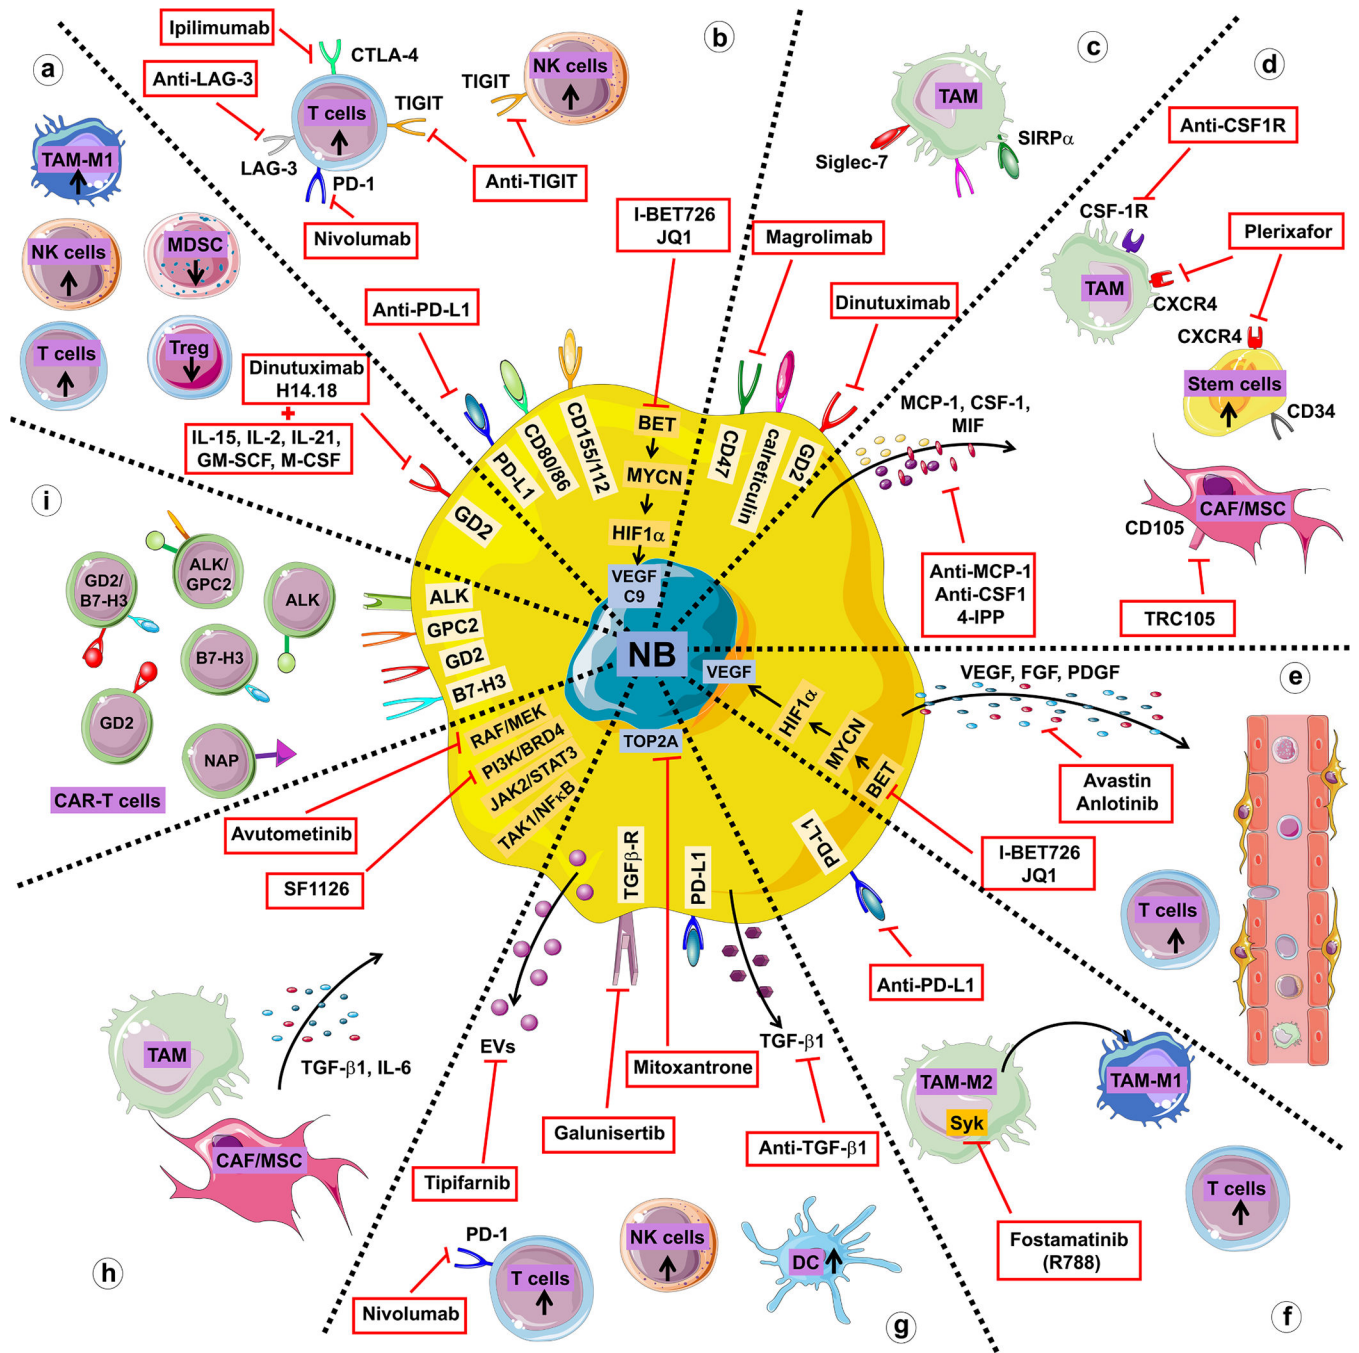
a

TAM-M1

NK cells

MDSC

T cells

Treg

Ipilimumab

CTLA-4

Anti-LAG-3

T cells

TIGIT

TIGIT

NK cells

LAG-3

PD-1

Anti-TIGIT

Nivolumab

b

c

TAM

SIRPα

Siglec-7

d

Anti-CSF1R

CSF-1R

TAM

CXCR4

Plerixafor

CXCR4

Stem cells

CD34

CAF/MSC

CD105

TRC105

I-BET726
JQ1

Magrolimab

Dinutuximab

Anti-PD-L1

Dinutuximab
H14.18

IL-15, IL-2, IL-21,
GM-SCF, M-CSF

PD-L1

CD80/86

CD155/112

BET

MYCN

HIF1α

VEGF
C9

CD47

calreticulin

GD2

MCP-1, CSF-1,
MIF

Anti-MCP-1
Anti-CSF1
4-IPP

GD2

i

GD2/
B7-H3

ALK/
GPC2

ALK

B7-H3

GD2

NAP

CAR-T cells

ALK

GPC2

GD2

B7-H3

NB

VEGF

HIF1α

MYCN

BET

TOP2A

RAF/MEK

PI3K/BRD4

JAK2/STAT3

TAK1/NFκB

Avutometinib

SF1126

VEGF, FGF, PDGF

e

Avastin
Anlotinib

I-BET726
JQ1

PD-L1

T cells

TGFβ-R

PD-L1

Anti-PD-L1

TAM

TGF-β1, IL-6

EVs

TGF-β1

Mitoxantrone

TAM-M2

TAM-M1

Syk

CAF/MSC

Galunisertib

Anti-TGF-β1

Fostamatinib
(R788)

Tipifarnib

T cells

h

PD-1

Nivolumab

T cells

NK cells

DC

g

f